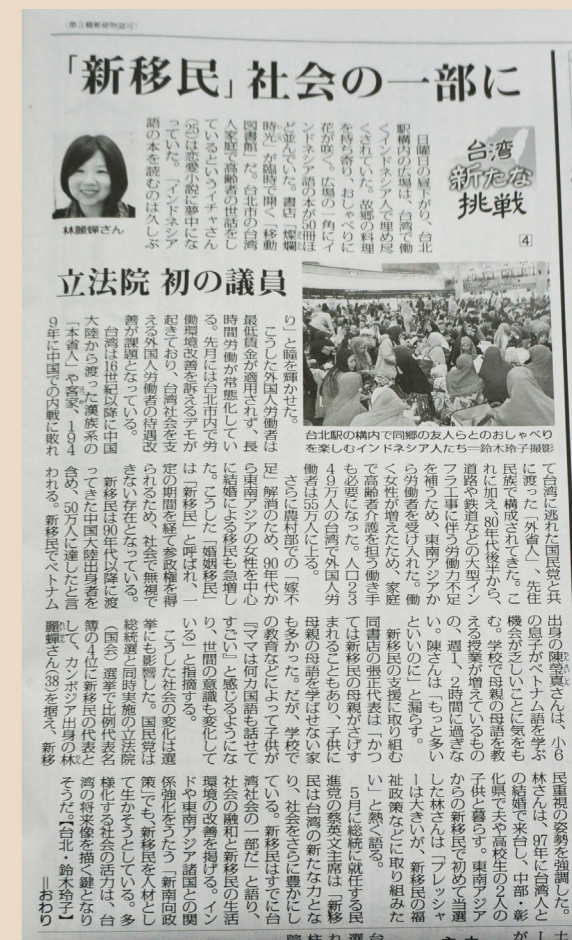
（第３種郵便物認可）

「新移民」社会の一部に

台湾 新たな挑戦 ④

林麗蟬さん

日曜日の昼下がり、台北駅構内の広場は、台湾で働くインドネシア人で埋め尽くされていた。故郷の料理を持ち寄り、おしゃべりに花が咲く。広場の一角にインドネシア語の本が50冊ほど並んでいた。書店「燦爛時光」が臨時で開く「移動図書館」だ。台北市の台湾人家庭で高齢者の世話をしているというイチャさん（26）は恋愛小説に夢中になっていた。「インドネシア語の本を読むのは久しぶり」と瞳を輝かせた。

立法院 初の議員

台北駅の構内で同郷の友人らとのおしゃべりを楽しむインドネシア人たち＝鈴木玲子撮影

こうした外国人労働者に最低賃金が適用されず、長時間労働が常態化している。先月には台北市内で労働環境改善を訴えるデモが起きており、台湾社会を支える外国人労働者の待遇改善が課題となっている。

台湾は16世紀以降に中国大陸から渡った漢族系の「本省人」や、家族、1949年に中国での内戦に敗れて台湾に逃れた国民党と共に渡った「外省人」、先住民族で構成されてきた。これに加え、80年代後半から、道路や鉄道などの大型インフラ工事に伴う労働力不足を補うため、東南アジアから労働者を受け入れた。働く女性が増えたため、家庭で高齢者介護を担う働き手も必要になった。人口23 49万人の台湾で外国人労働者は55万人に上る。

さらに農村部での「嫁不足」解消のため、90年代から東南アジアの女性を中心に結婚による移民も急増した。こうした「婚姻移民」は「新移民」と呼ばれ、一定の期間を経て参政権を得られるため、社会で無視できない存在となっている。

新移民は90年代以降に渡ってきた中国大陸出身者を含め、50万人に達したと言われる。新移民でベトナム出身の陳瑩真さんは、小6の息子がベトナム語を学ぶ機会が乏しいことに気をもむ。学校で母親の母語を教える授業が増えているものの、週1、2時間に過ぎない。陳さんは「もっと多いといいのに」と漏らす。

新移民の支援に取り組む同書店の張正代表は「かつてはその母親がさげすまれることもあり、子供は母親の母語を学ぼうとしなかった。だが、学校での教育などによって子供が『ママは何カ国語も話せてすごい』と感じるようになり、世間の意識も変化している」と指摘する。

こうした社会の変化は選挙にも影響した。国民党は総統選と同時実施の立法院（国会）選挙で比例代表名簿の4位に新移民の代表として、カンボジア出身の林麗蟬さん（38）を据え、新移民重視の姿勢を強調した。林さんは、97年に台湾人との結婚で来台し、中部・彰化県で夫や高校生の2人の子供と暮らす。東南アジアからの新移民で初めて当選した林さんは「プレッシャーは大きいが、新移民の福祉政策などに取り組みたい」と熱く語る。

5月に総統に就任する民進党の蔡英文主席は「新移民は台湾の新たな力となり、社会をさらに豊かにしている。新移民はすでに台湾社会の一部だ」と語り、社会の融和と新移民の生活環境の改善を掲げる。インドや東南アジア諸国との関係強化をうたう「新南向政策」でも、新移民を人材として生かそうとしている。多様化する社会の活力は、台湾の将来像を描く鍵となりそうだ。【台北・鈴木玲子】＝おわり